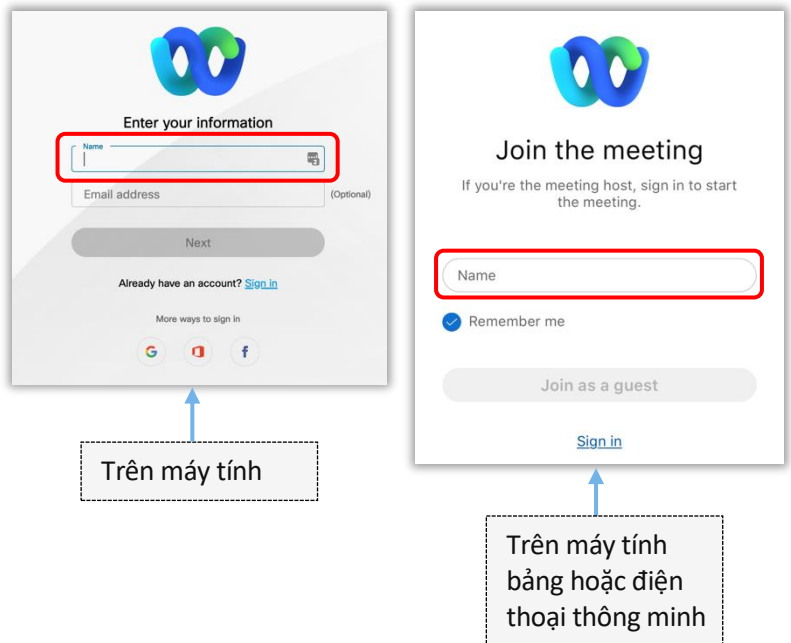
Enter your information

Name

Email address (Optional)

Next

Already have an account? Sign in

More ways to sign in

G f

Trên máy tính

Join the meeting

If you're the meeting host, sign in to start the meeting.

Name

Remember me

Join as a guest

Sign in

Trên máy tính bảng hoặc điện thoại thông minh